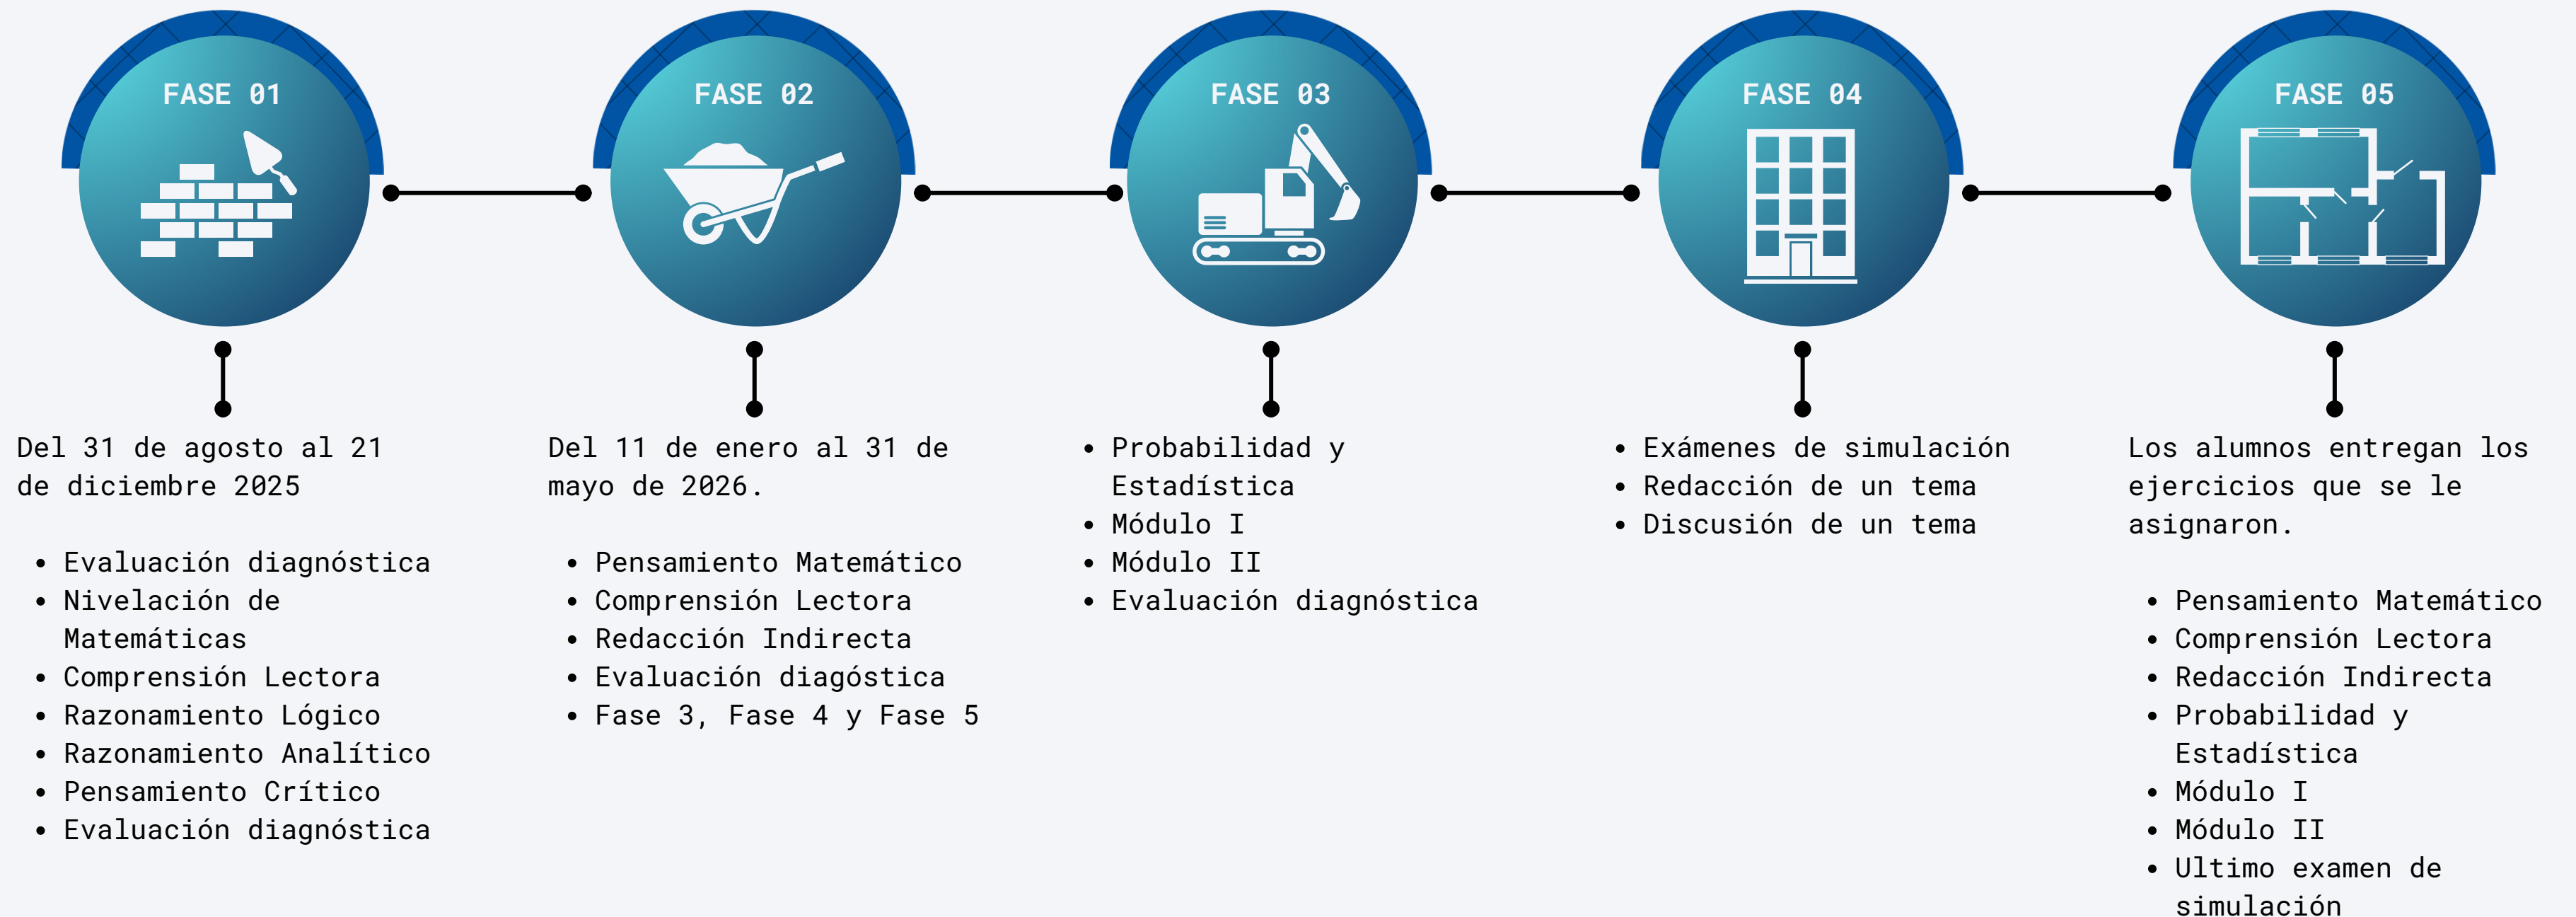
FASE 01

Del 31 de agosto al 21 de diciembre 2025

- Evaluación diagnóstica
- Nivelación de Matemáticas
- Comprensión Lectora
- Razonamiento Lógico
- Razonamiento Analítico
- Pensamiento Crítico
- Evaluación diagnóstica

FASE 02

Del 11 de enero al 31 de mayo de 2026.

- Pensamiento Matemático
- Comprensión Lectora
- Redacción Indirecta
- Evaluación diagóstica
- Fase 3, Fase 4 y Fase 5

FASE 03

- Probabilidad y Estadística
- Módulo I
- Módulo II
- Evaluación diagnóstica

FASE 04

- Exámenes de simulación
- Redacción de un tema
- Discusión de un tema

FASE 05

Los alumnos entregan los ejercicios que se le asignaron.

- Pensamiento Matemático
- Comprensión Lectora
- Redacción Indirecta
- Probabilidad y Estadística
- Módulo I
- Módulo II
- Ultimo examen de simulación